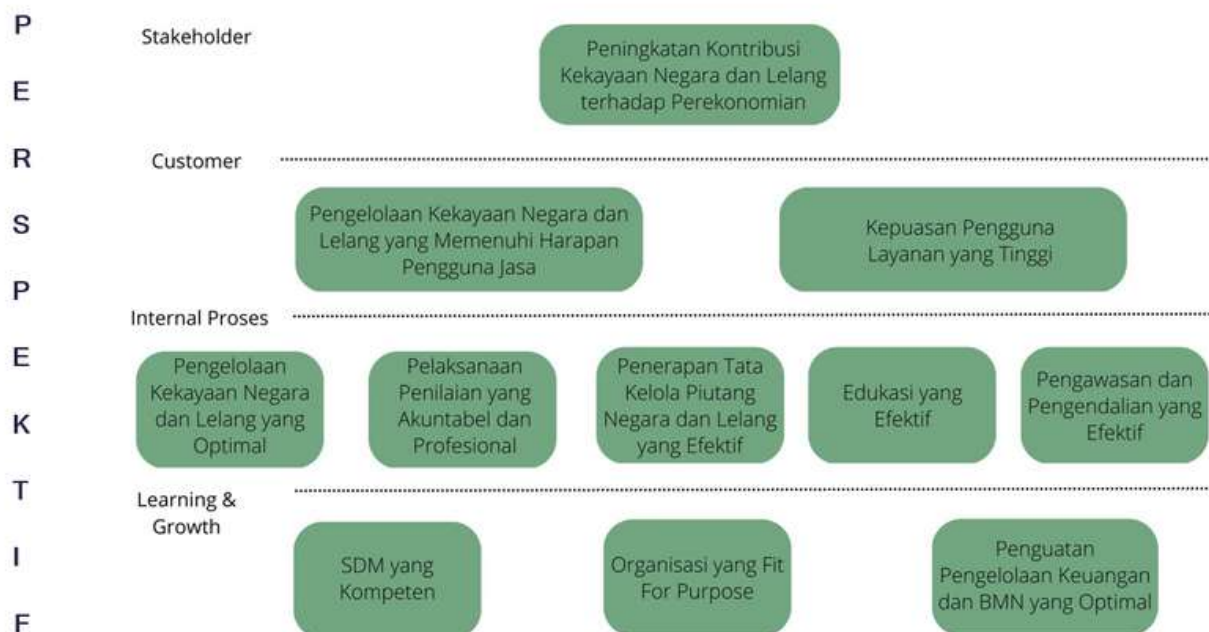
P
E
R
S
P
E
K
T
I
F

Stakeholder

Peningkatan Kontribusi Kekayaan Negara dan Lelang terhadap Perekonomian

Customer

Pengelolaan Kekayaan Negara dan Lelang yang Memenuhi Harapan Pengguna Jasa

Kepuasan Pengguna Layanan yang Tinggi

Internal Proses

Pengelolaan Kekayaan Negara dan Lelang yang Optimal

Pelaksanaan Penilaian yang Akuntabel dan Profesional

Penerapan Tata Kelola Piutang Negara dan Lelang yang Efektif

Edukasi yang Efektif

Pengawasan dan Pengendalian yang Efektif

Learning & Growth

SDM yang Kompeten

Organisasi yang Fit For Purpose

Penguatan Pengelolaan Keuangan dan BMN yang Optimal